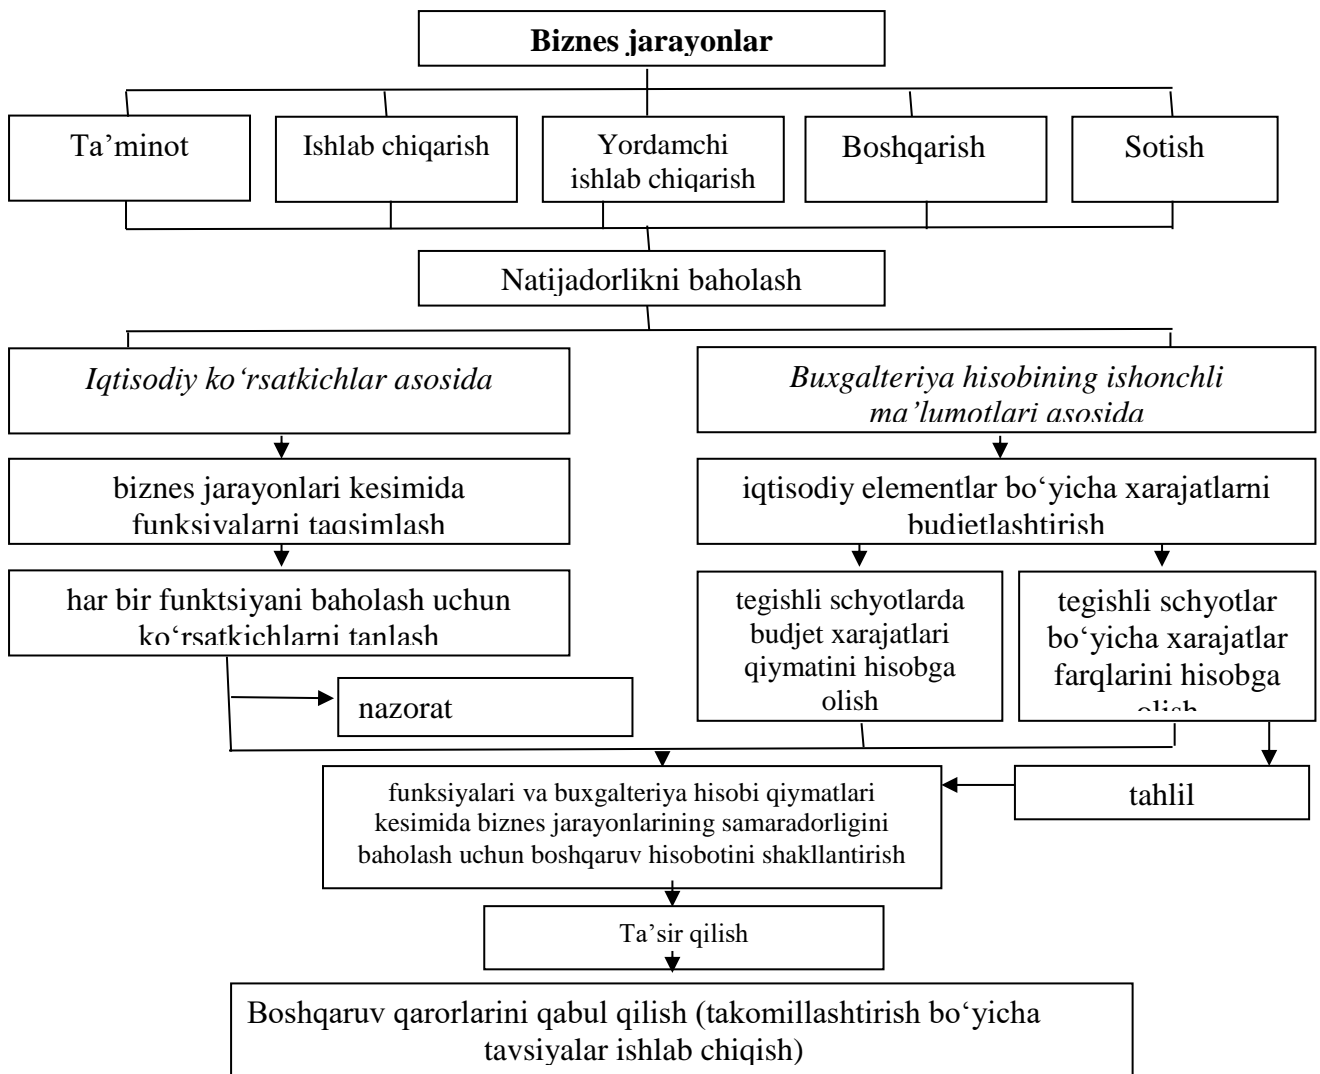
Biznes jarayonlar

Ta’minot

Ishlab chiqarish

Yordamchi ishlab chiqarish

Boshqarish

Sotish

Natijadorlikni baholash

Iqtisodiy ko‘rsatkichlar asosida

Buxgalteriya hisobining ishonchli ma’lumotlari asosida

biznes jarayonlari kesimida funksiyalarni taqsimlash

iqtisodiy elementlar bo‘yicha xarajatlarni budjetlashtirish

har bir funktsiyani baholash uchun ko‘rsatkichlarni tanlash

tegishli schyotlarda budjet xarajatlari qiymatini hisobga olish

tegishli schyotlar bo‘yicha xarajatlar farqlarini hisobga olish

nazorat

funksiyalari va buxgalteriya hisobi qiymatlari kesimida biznes jarayonlarining samaradorligini baholash uchun boshqaruv hisobotini shakllantirish

tahlil

Ta’sir qilish

Boshqaruv qarorlarini qabul qilish (takomillashtirish bo‘yicha tavsiyalar ishlab chiqish)